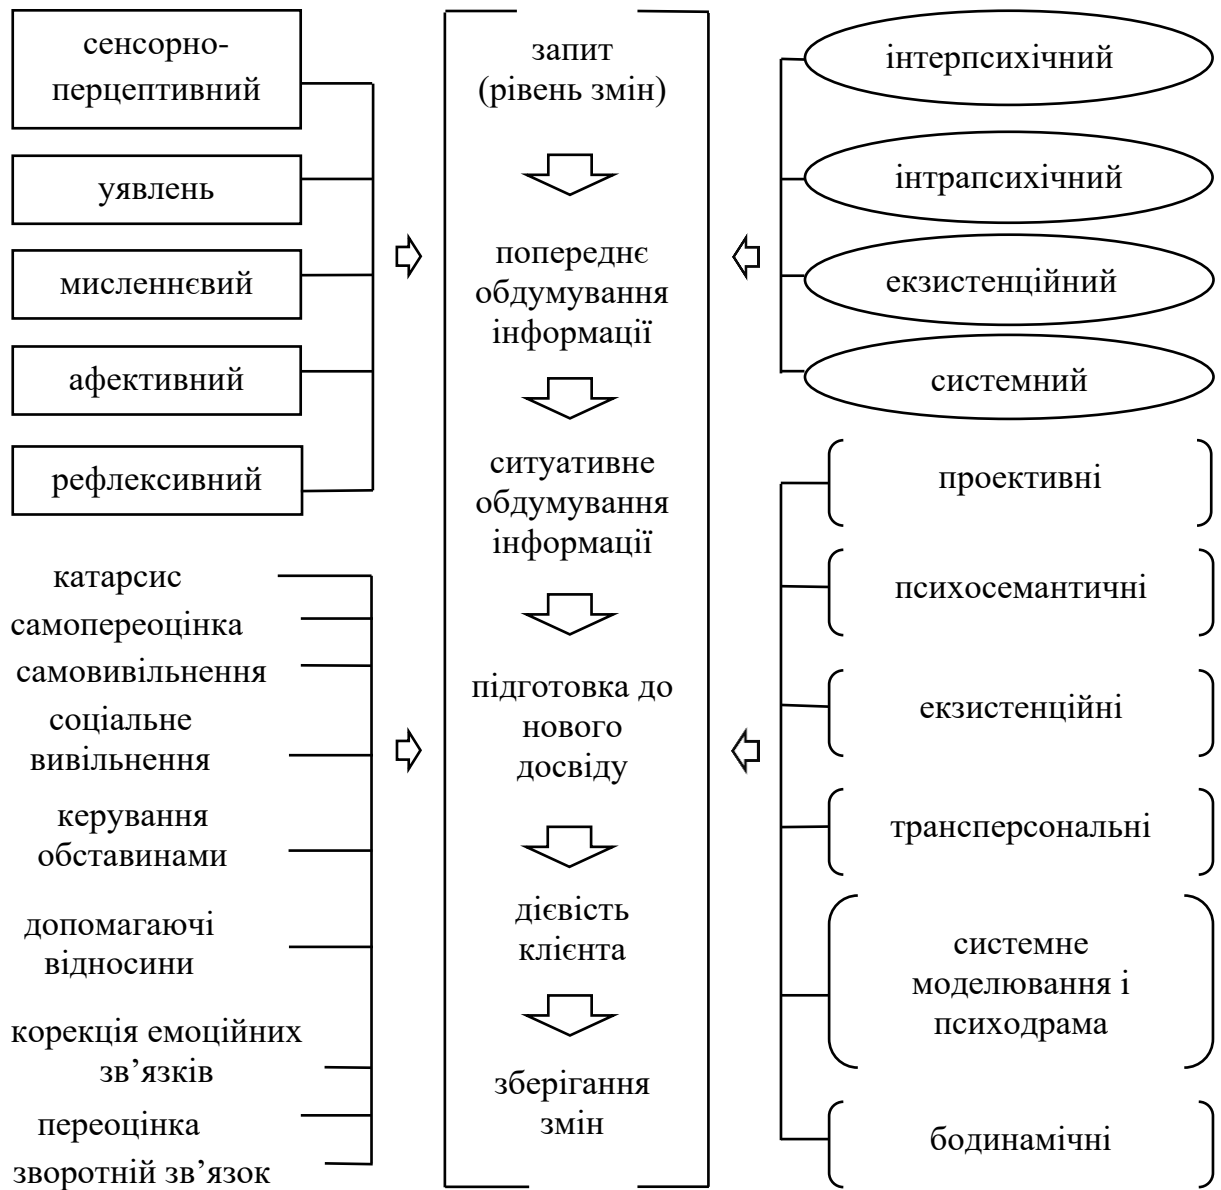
сенсорно-перцептивний

уявлень

мисленнєвий

афективний

рефлексивний

запит (рівень змін)

попереднє обдумування інформації

ситуативне обдумування інформації

підготовка до нового досвіду

дієвість клієнта

зберігання змін

інтерпсихічний

інтрапсихічний

екзистенційний

системний

катарсис
самопереоцінка
самовивільнення
соціальне вивільнення
керування обставинами
допомагаючі відносини
корекція емоційних зв’язків
переоцінка
зворотній зв’язок

проективні

психосемантичні

екзистенційні

трансперсональні

системне моделювання і психодрама

бодинамічні